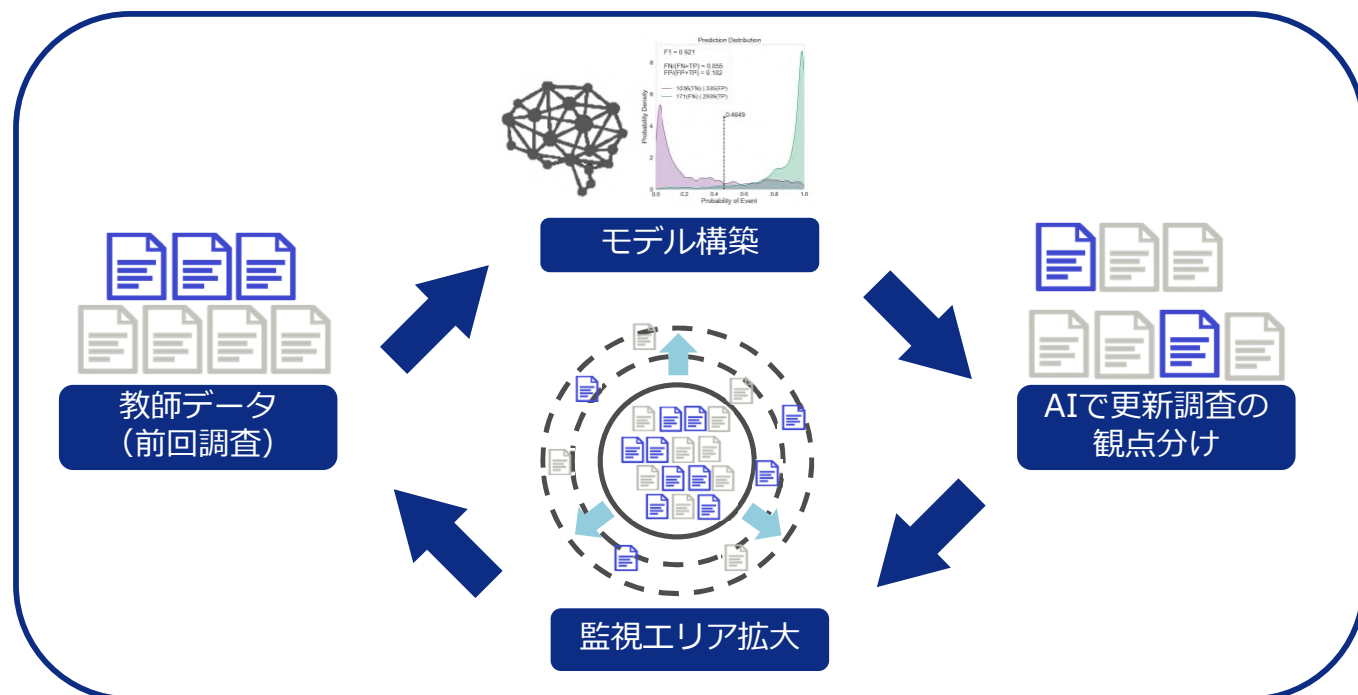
Prediction Distribution

F1 = 0.921

FN/(FN+TP) = 0.055
FP/(FP+TP) = 0.102

1036(TN) | 335(FP)
171(FN) | 2939(TP)

0.4649

Probability Density

Probability of Event

0.0 0.2 0.4 0.6 0.8 1.0

モデル構築

教師データ
（前回調査）

AIで更新調査の
観点分け

監視エリア拡大